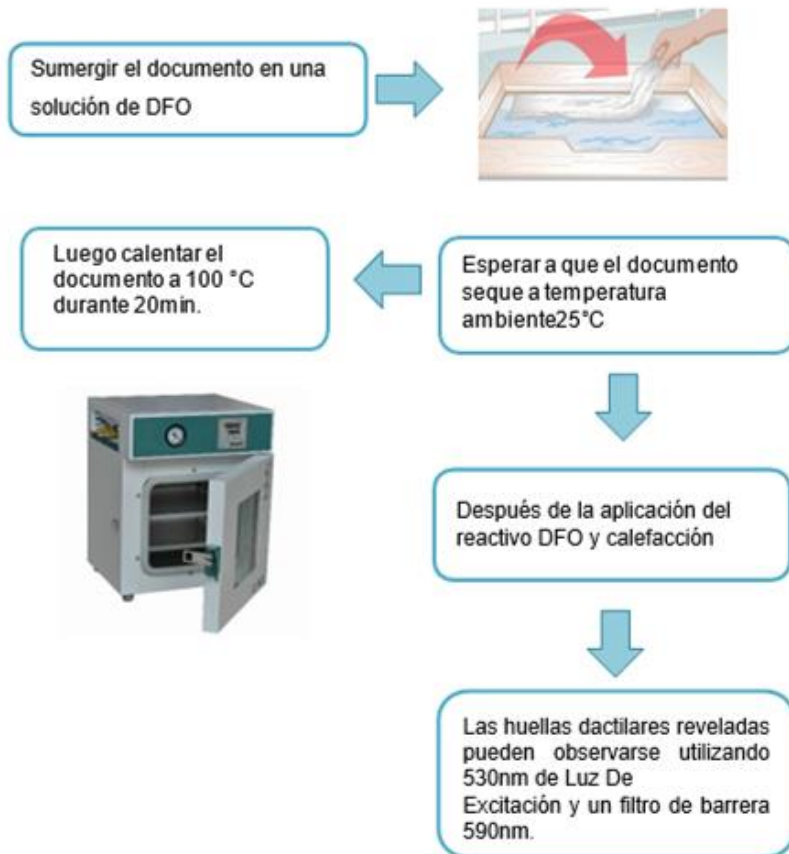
Sumergir el documento en una solución de DFO

Esperar a que el documento seque a temperatura ambiente25°C

Luego calentar el documento a 100 °C durante 20min.

Después de la aplicación del reactivo DFO y calefacción

Las huellas dactilares reveladas pueden observarse utilizando 530nm de Luz De Excitación y un filtro de barrera 590nm.